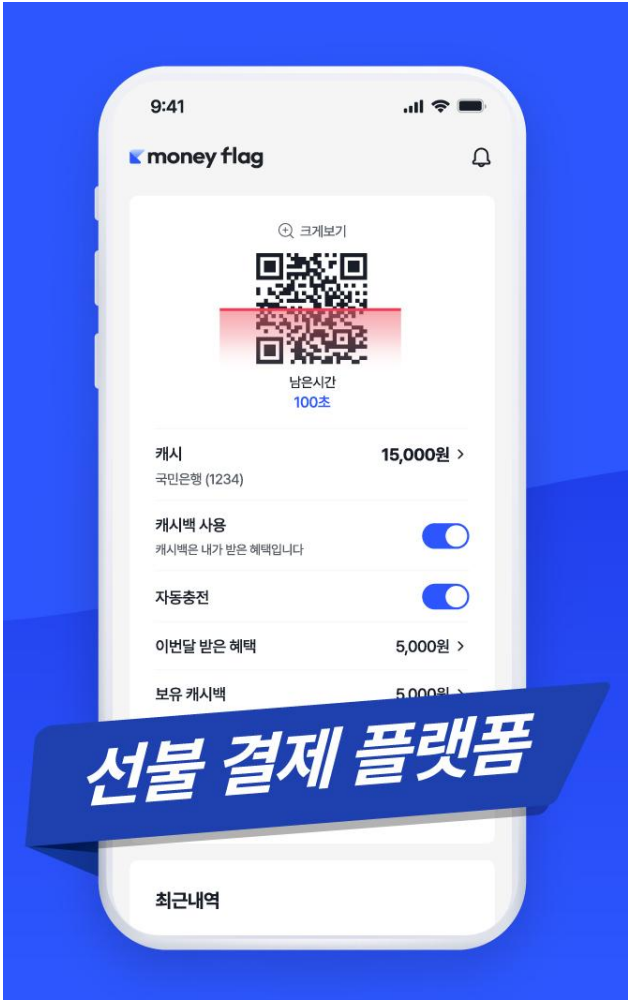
9:41

money flag

크게보기

남은시간
100초

캐시
국민은행 (1234)
15,000원 >

캐시백 사용
캐시백은 내가 받은 혜택입니다

자동충전

이번달 받은 혜택
5,000원 >

보유 캐시백
5,000원 >

선불 결제 플랫폼

최근내역